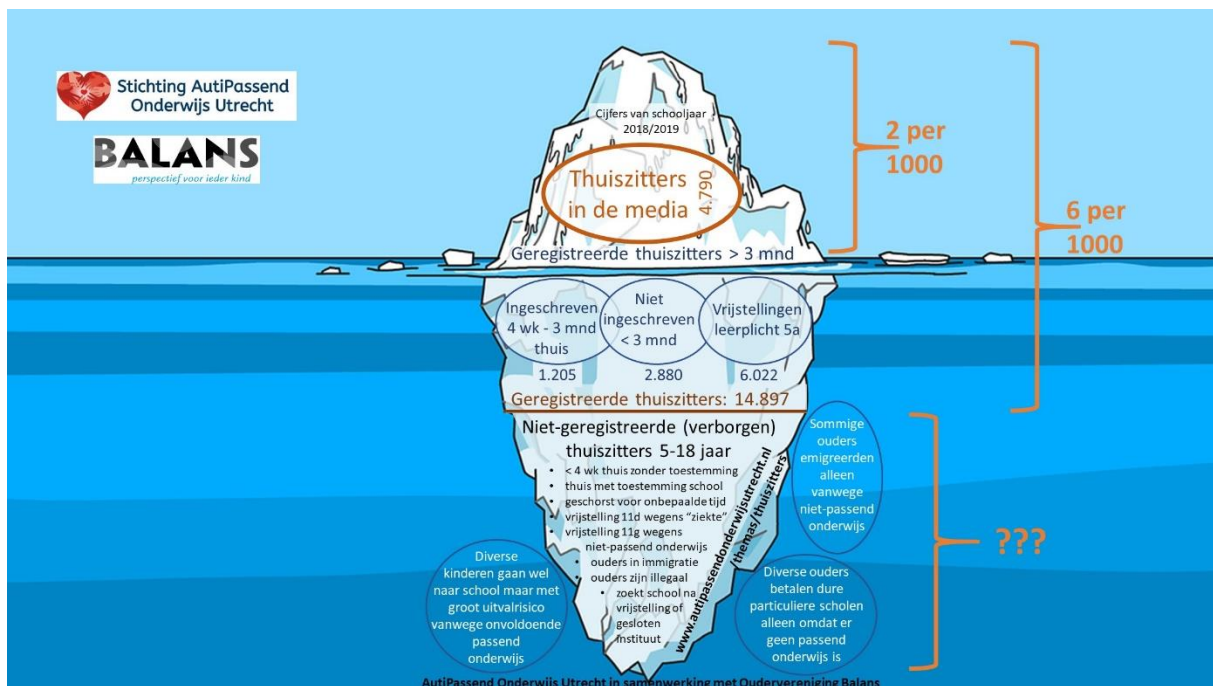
Stichting AutiPassend Onderwijs Utrecht

BALANS
perspectief voor ieder kind

Cijfers van schooljaar 2018/2019

Thuiszitters in de media

4.790

2 per 1000

6 per 1000

Geregistreerde thuiszitters > 3 mnd

Ingeschreven 4 wk - 3 mnd thuis

Niet ingeschreven < 3 mnd

Vrijstellingen leerplicht 5a

1.205

2.880

6.022

Geregistreerde thuiszitters: 14.897

Niet-geregistreerde (verborgen) thuiszitters 5-18 jaar

• < 4 wk thuis zonder toestemming
• thuis met toestemming school
• geschorst voor onbepaalde tijd
• vrijstelling 11d wegens "ziekte"
• vrijstelling 11g wegens niet-passend onderwijs
• ouders in immigratie
• ouders zijn illegaal
• zoekt school na vrijstelling of gesloten instituut

www.autipassendonderwijsutrecht.nl/themas/thuiszitters

Sommige ouders emigreerden alleen vanwege niet-passend onderwijs

???

Diverse kinderen gaan wel naar school maar met groot uitvalrisico vanwege onvoldoende passend onderwijs

Diverse ouders betalen dure particuliere scholen alleen omdat er geen passend onderwijs is

AutiPassend Onderwijs Utrecht in samenwerking met Oudervereniging Balans